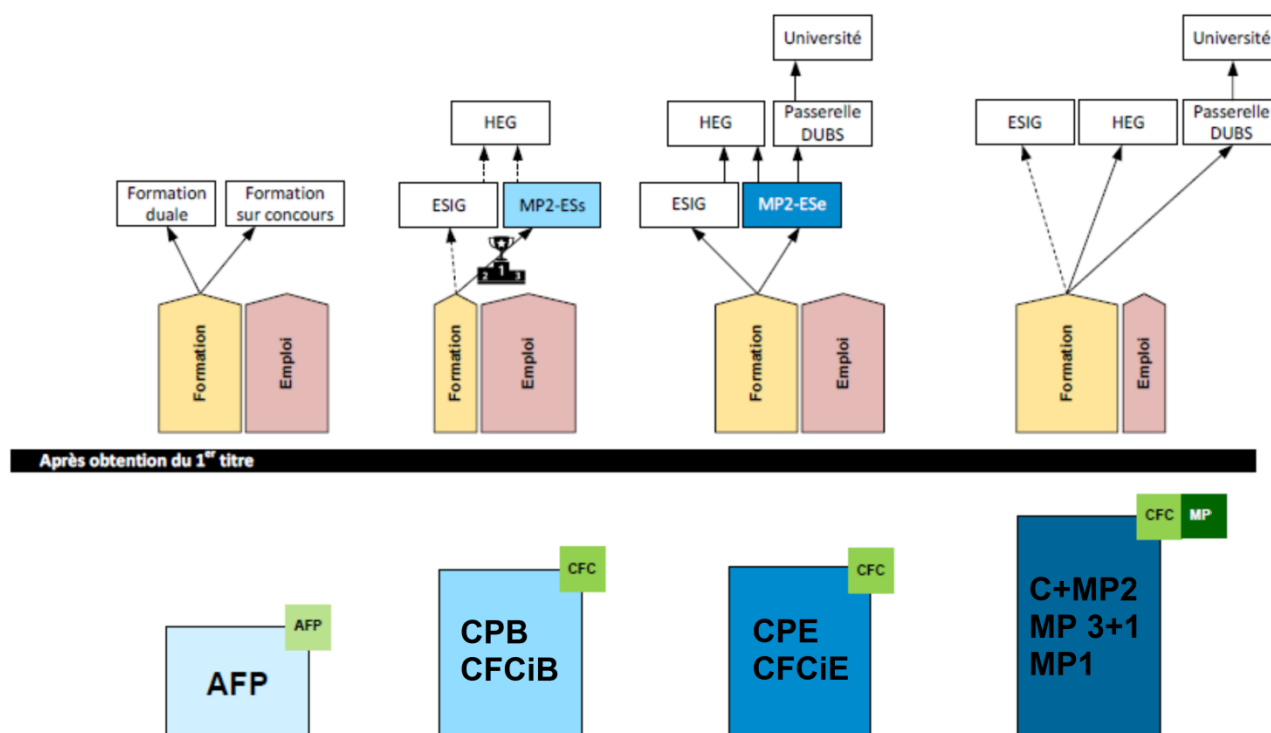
Université

Université

HEG

HEG

Passerelle DUBS

ESIG

HEG

Passerelle DUBS

Formation duale

Formation sur concours

ESIG

MP2-ESs

ESIG

MP2-ESe

2 1 3

Formation

Emploi

Formation

Emploi

Formation

Emploi

Formation

Emploi

Après obtention du 1$^{er}$ titre

CFC

MP

CFC

CFC

AFP

C+MP2
MP 3+1
MP1

CPB
CFCiB

CPE
CFCiE

AFP